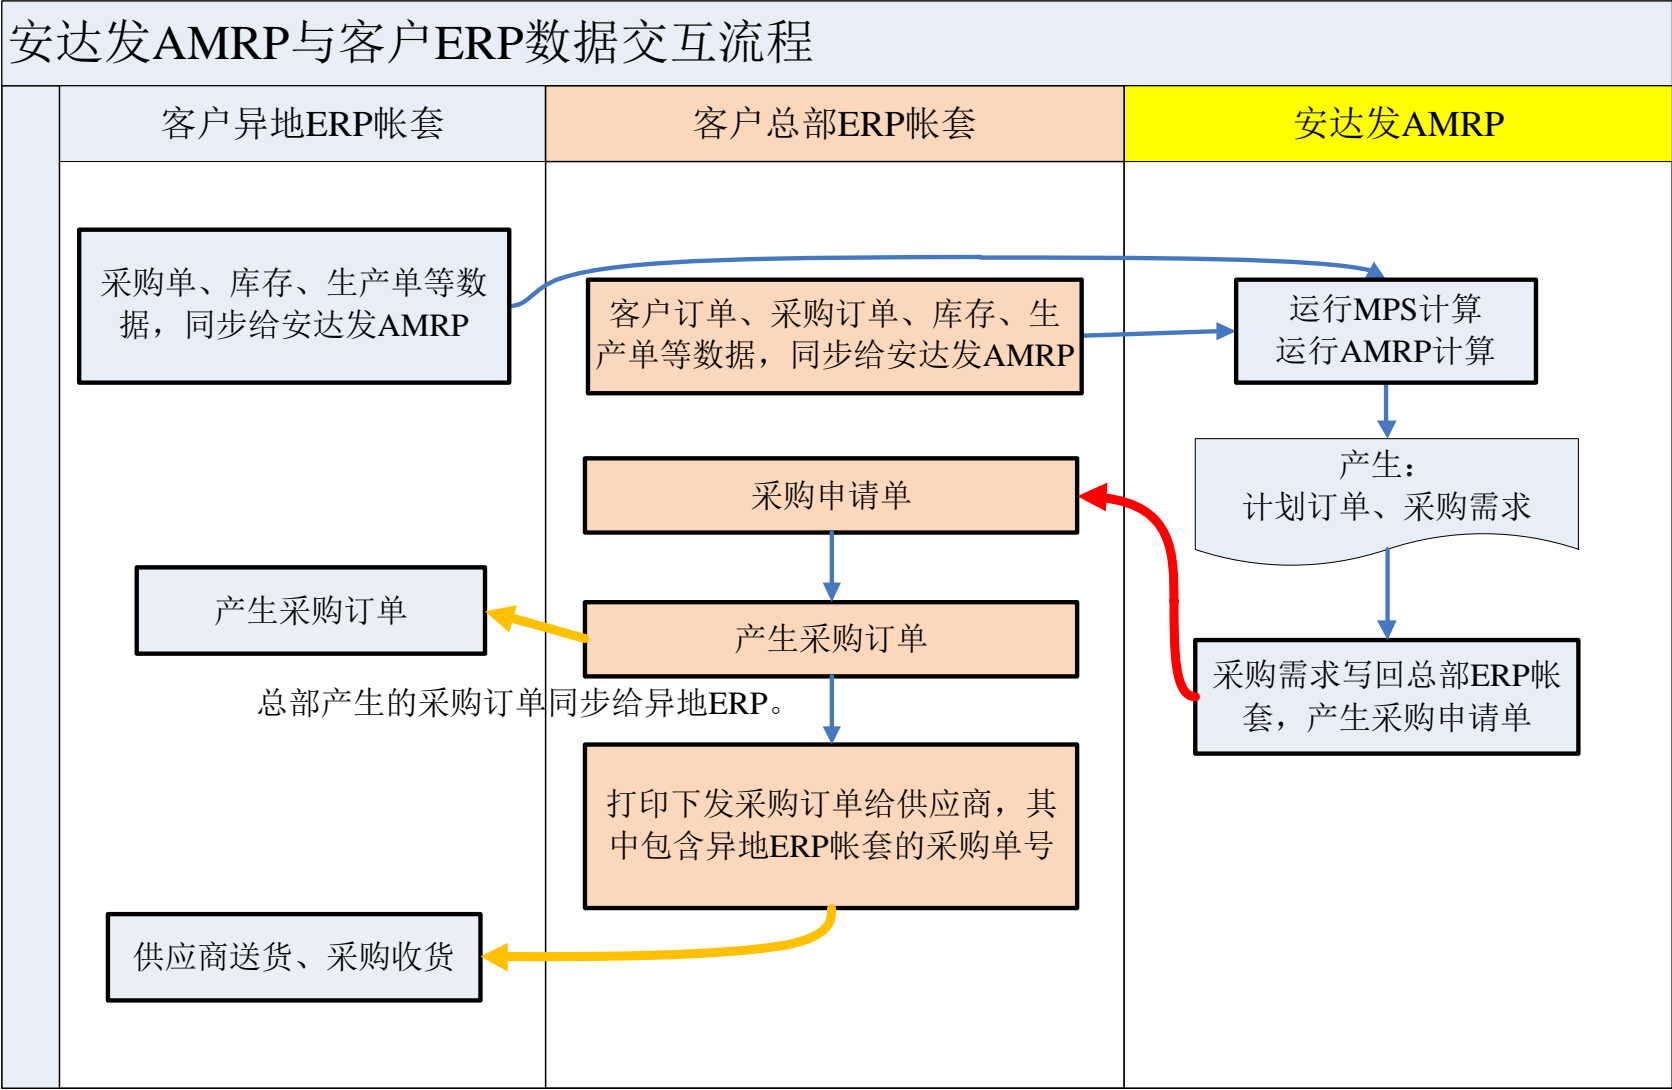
安达发AMRP与客户ERP数据交互流程

客户异地ERP帐套

客户总部ERP帐套

安达发AMRP

采购单、库存、生产单等数据，同步给安达发AMRP

客户订单、采购订单、库存、生产单等数据，同步给安达发AMRP

运行MPS计算
运行AMRP计算

产生：
计划订单、采购需求

采购申请单

采购需求写回总部ERP帐套，产生采购申请单

产生采购订单

产生采购订单

总部产生的采购订单同步给异地ERP。

打印下发采购订单给供应商，其中包含异地ERP帐套的采购单号

供应商送货、采购收货